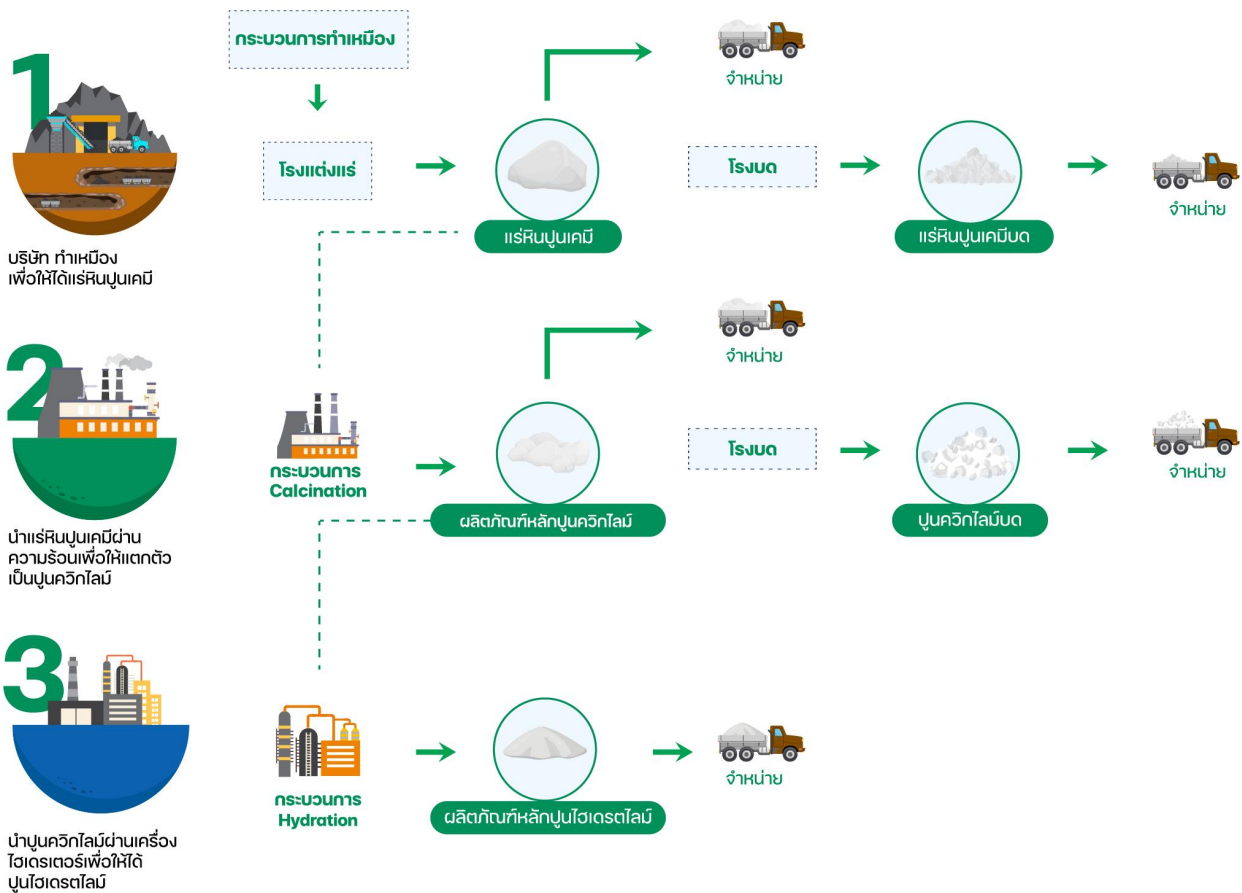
1

บริษัท ทำเหมือง
เพื่อให้ได้แร่หินปูนเคมี

กระบวนการทำเหมือง

โรงแต่งแร่

จำหน่าย

แร่หินปูนเคมี

โรงบด

แร่หินปูนเคมีบด

จำหน่าย

2

นำแร่หินปูนเคมีผ่านความร้อนเพื่อให้แตกตัวเป็นปูนควิกไลม์

กระบวนการ Calcination

จำหน่าย

ผลิตภัณฑ์หลักปูนควิกไลม์

โรงบด

ปูนควิกไลม์บด

จำหน่าย

3

นำปูนควิกไลม์ผ่านเครื่องไฮเดรเตอร์เพื่อให้ได้ปูนไฮเดรตไลม์

กระบวนการ Hydration

ผลิตภัณฑ์หลักปูนไฮเดรตไลม์

จำหน่าย